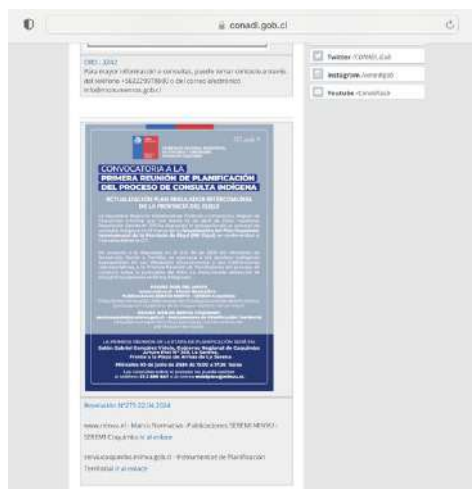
conadi.gob.cl

ORD - 3242
Para mayor información o consultas, puede tomar contacto a través del teléfono +56222977840 o del correo electrónico info@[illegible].gob.cl

Twitter /CONADI_Gob
Instagram /conadigob
Youtube /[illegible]

CONVOCATORIA A LA
PRIMERA REUNIÓN DE PLANIFICACIÓN
DEL PROCESO DE CONSULTA INDÍGENA

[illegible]

Resolución Nº779 22.04.2024

www.minvu.cl - Marco Normativo - Publicaciones SEREMI MINVU - SEREMI Coquimbo o al enlace

consultaspueblos.minvu.gob.cl - Instrumentos de Planificación Territorial o al enlace